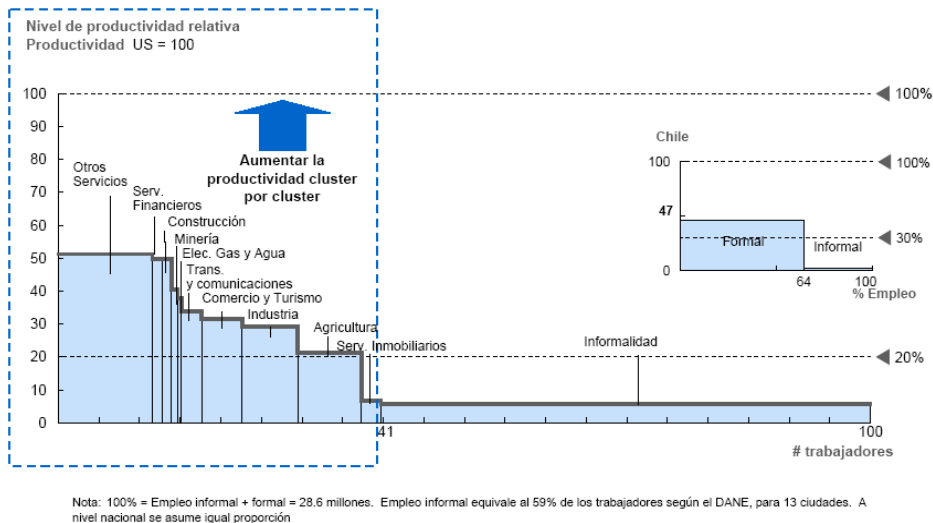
Nivel de productividad relativa
Productividad US = 100

100
90
80
70
60
50
40
30
20
10
0

Aumentar la productividad cluster por cluster

Otros Servicios
Serv. Financieros
Construcción
Minería
Elec. Gas y Agua
Trans. y comunicaciones
Comercio y Turismo
Industria
Agricultura
Serv. Inmobiliarios
Informalidad

41
100
# trabajadores

100%
20%

Chile
100
47
0
Formal
Informal
64
100
% Empleo
100%
30%

Nota: 100% = Empleo informal + formal = 28.6 millones. Empleo informal equivale al 59% de los trabajadores según el DANE, para 13 ciudades. A nivel nacional se asume igual proporción